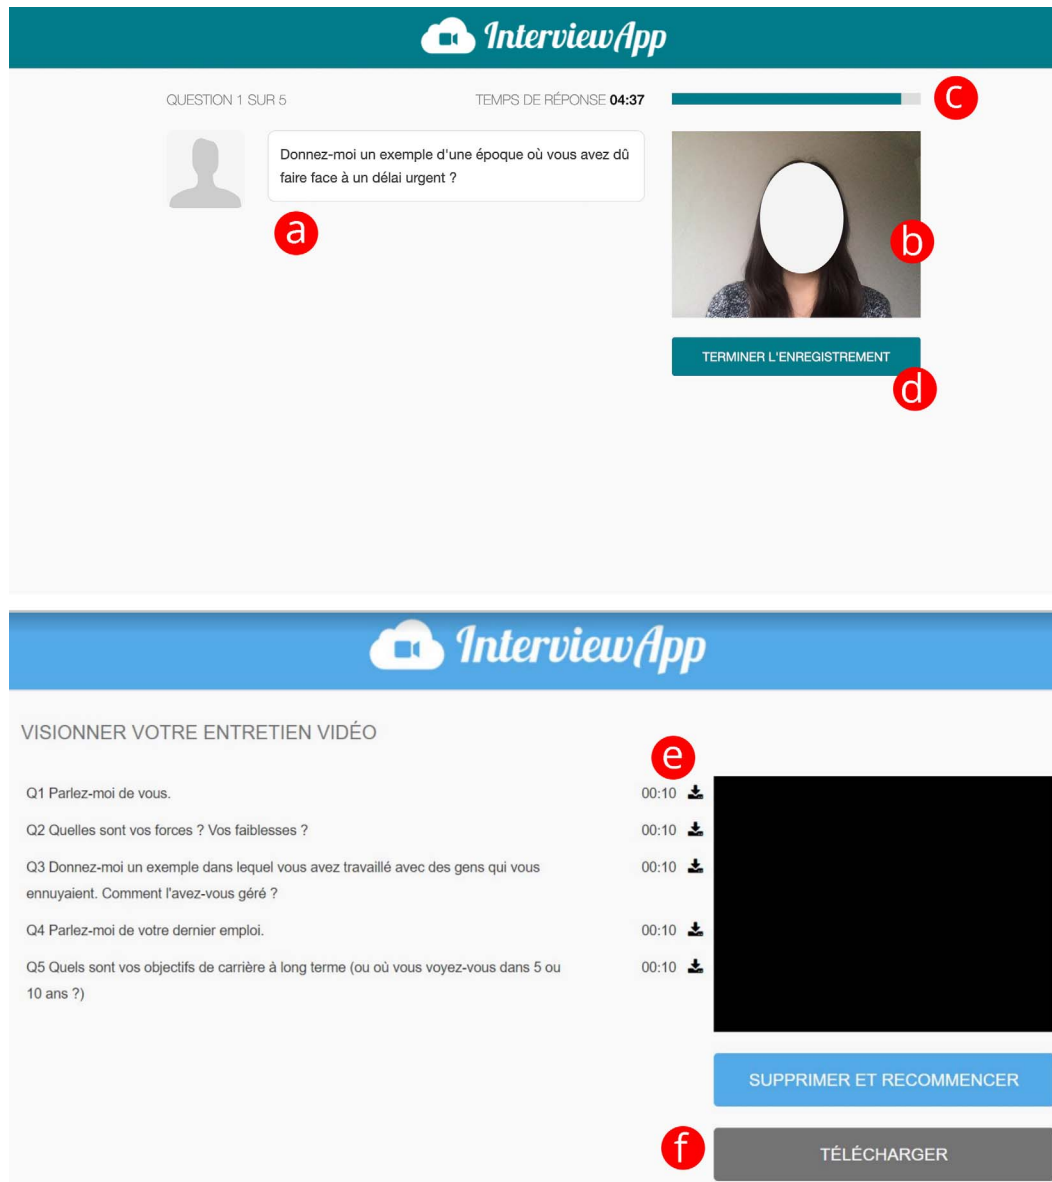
InterviewApp

QUESTION 1 SUR 5

TEMPS DE RÉPONSE **04:37**

c

Donnez-moi un exemple d'une époque où vous avez dû faire face à un délai urgent ?

a

b

TERMINER L'ENREGISTREMENT

d

InterviewApp

VISIONNER VOTRE ENTRETIEN VIDÉO

e

Q1 Parlez-moi de vous. 00:10

Q2 Quelles sont vos forces ? Vos faiblesses ? 00:10

Q3 Donnez-moi un exemple dans lequel vous avez travaillé avec des gens qui vous ennuyaient. Comment l'avez-vous géré ? 00:10

Q4 Parlez-moi de votre dernier emploi. 00:10

Q5 Quels sont vos objectifs de carrière à long terme (ou où vous voyez-vous dans 5 ou 10 ans ?) 00:10

SUPPRIMER ET RECOMMENCER

f

TÉLÉCHARGER